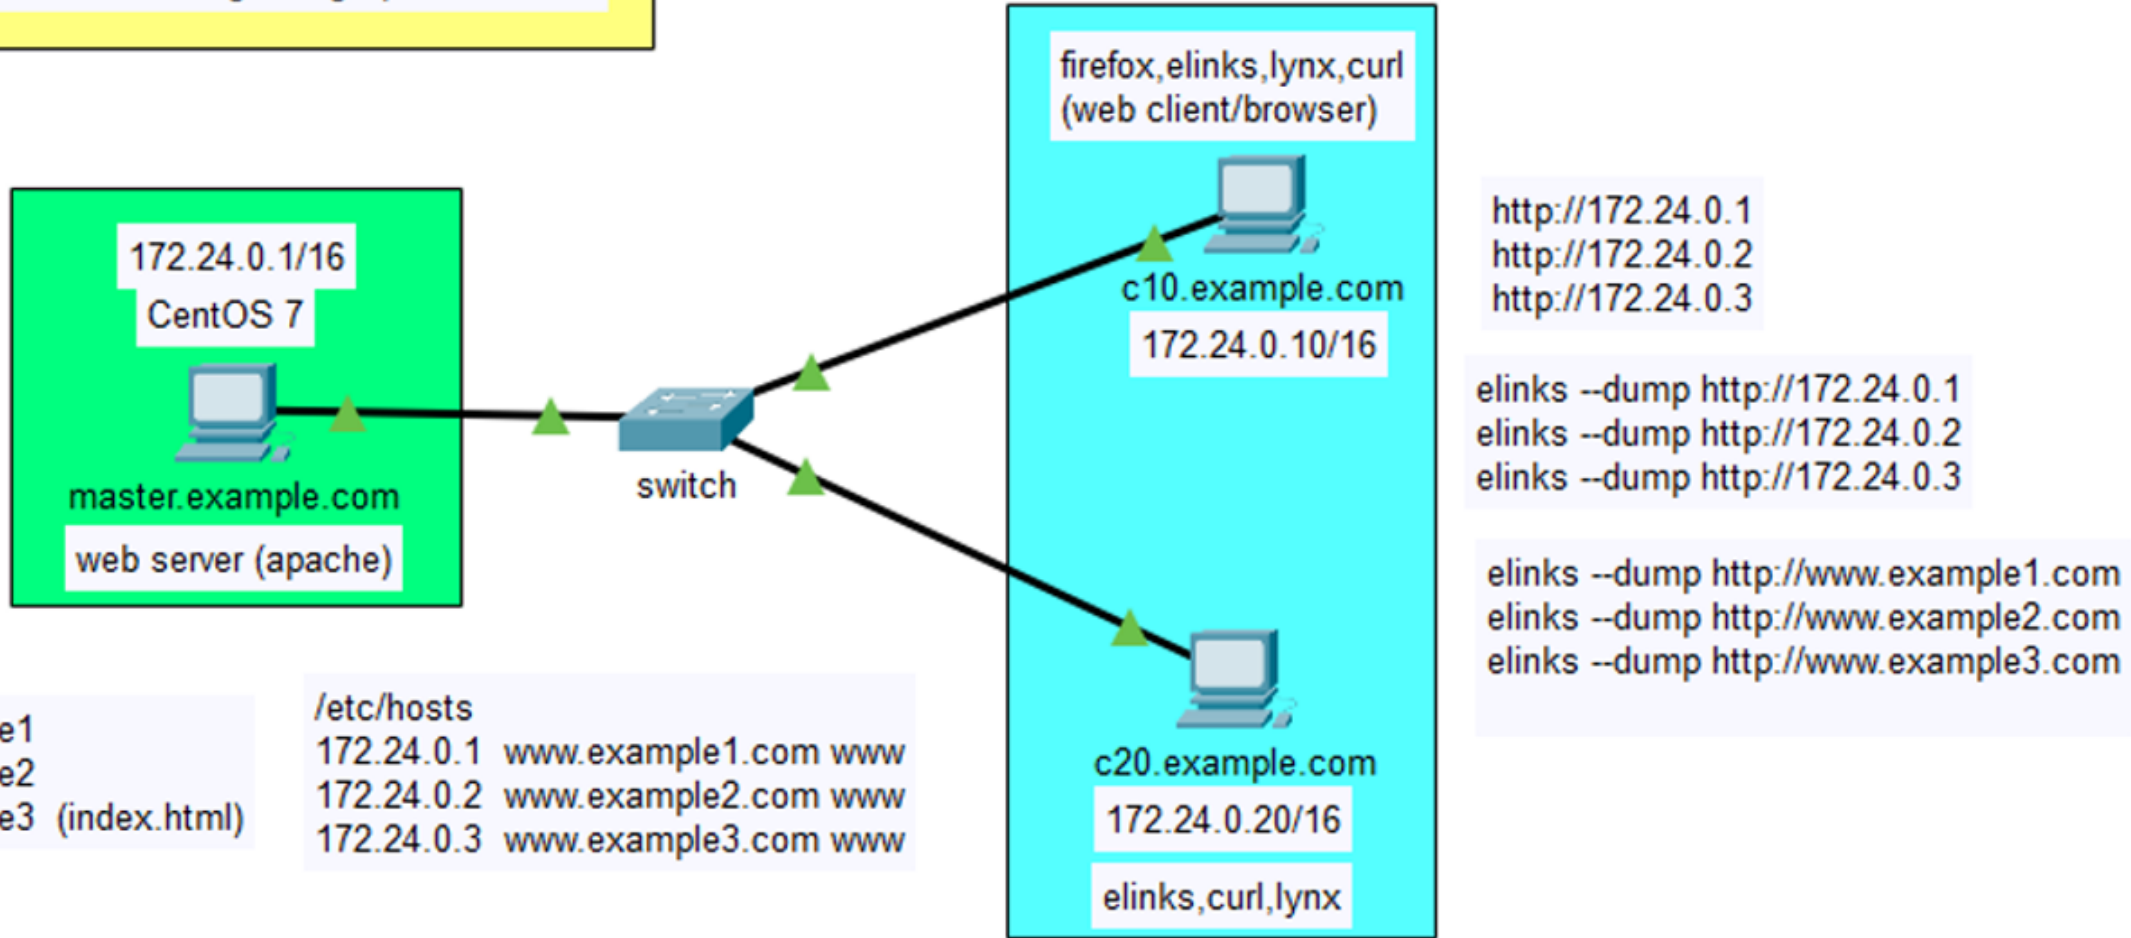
172.24.0.1/16
CentOS 7
master.example.com
web server (apache)

switch

firefox,elinks,lynx,curl
(web client/browser)
c10.example.com
172.24.0.10/16

c20.example.com
172.24.0.20/16
elinks,curl,lynx

http://172.24.0.1
http://172.24.0.2
http://172.24.0.3

elinks --dump http://172.24.0.1
elinks --dump http://172.24.0.2
elinks --dump http://172.24.0.3

elinks --dump http://www.example1.com
elinks --dump http://www.example2.com
elinks --dump http://www.example3.com

e1
e2
e3 (index.html)

/etc/hosts
172.24.0.1 www.example1.com www
172.24.0.2 www.example2.com www
172.24.0.3 www.example3.com www